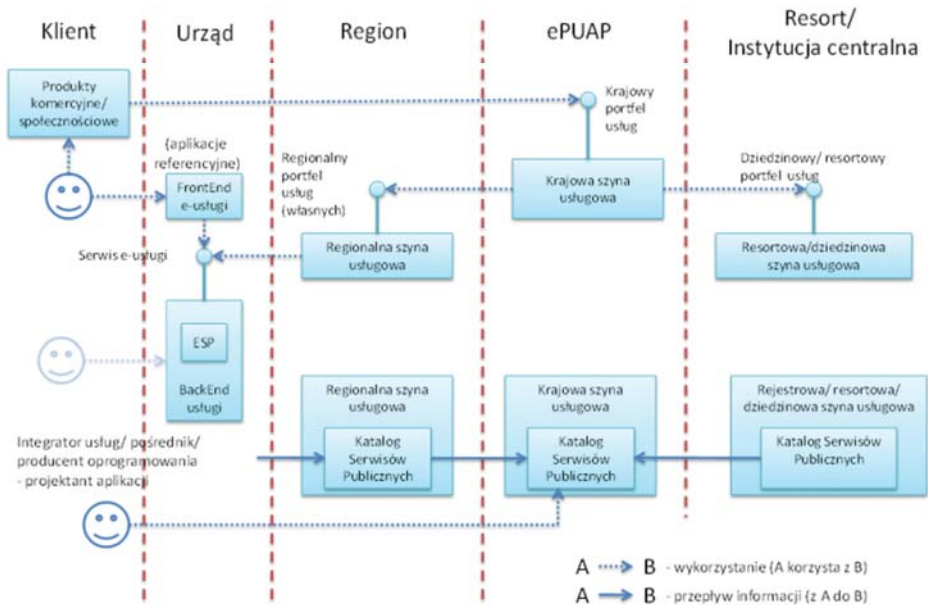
Klient

Urząd

Region

ePUAP

Resort/ Instytucja centralna

Produkty komercyjne/ społecznościowe

Krajowy portfel usług

(aplikacje referencyjne)

FrontEnd e-usługi

Regionalny portfel usług (własnych)

Krajowa szyna usługowa

Dziedzinowy/ resortowy portfel usług

Serwis e-usługi

Regionalna szyna usługowa

Resortowa/dziedzinowa szyna usługowa

ESP

BackEnd usługi

Regionalna szyna usługowa

Krajowa szyna usługowa

Rejestrowa/ resortowa/ dziedzinowa szyna usługowa

Integrator usług/ pośrednik/ producent oprogramowania - projektant aplikacji

Katalog Serwisów Publicznych

Katalog Serwisów Publicznych

Katalog Serwisów Publicznych

A B - wykorzystanie (A korzysta z B)

A B - przepływ informacji (z A do B)